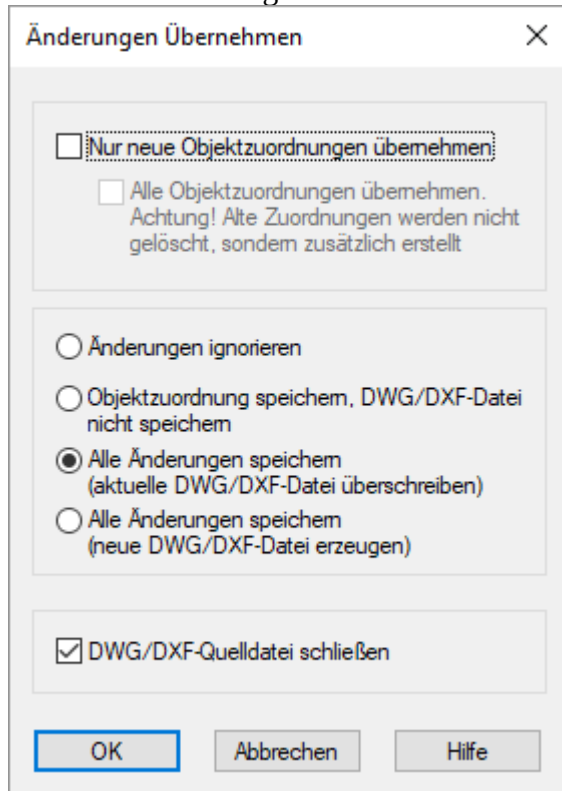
Änderungen Übernehmen

×

Nur neue Objektzuordnungen übernehmen

Alle Objektzuordnungen übernehmen. Achtung! Alte Zuordnungen werden nicht gelöscht, sondern zusätzlich erstellt

Änderungen ignorieren

Objektzuordnung speichern, DWG/DXF-Datei nicht speichern

Alle Änderungen speichern (aktuelle DWG/DXF-Datei überschreiben)

Alle Änderungen speichern (neue DWG/DXF-Datei erzeugen)

DWG/DXF-Quelldatei schließen

OK

Abbrechen

Hilfe